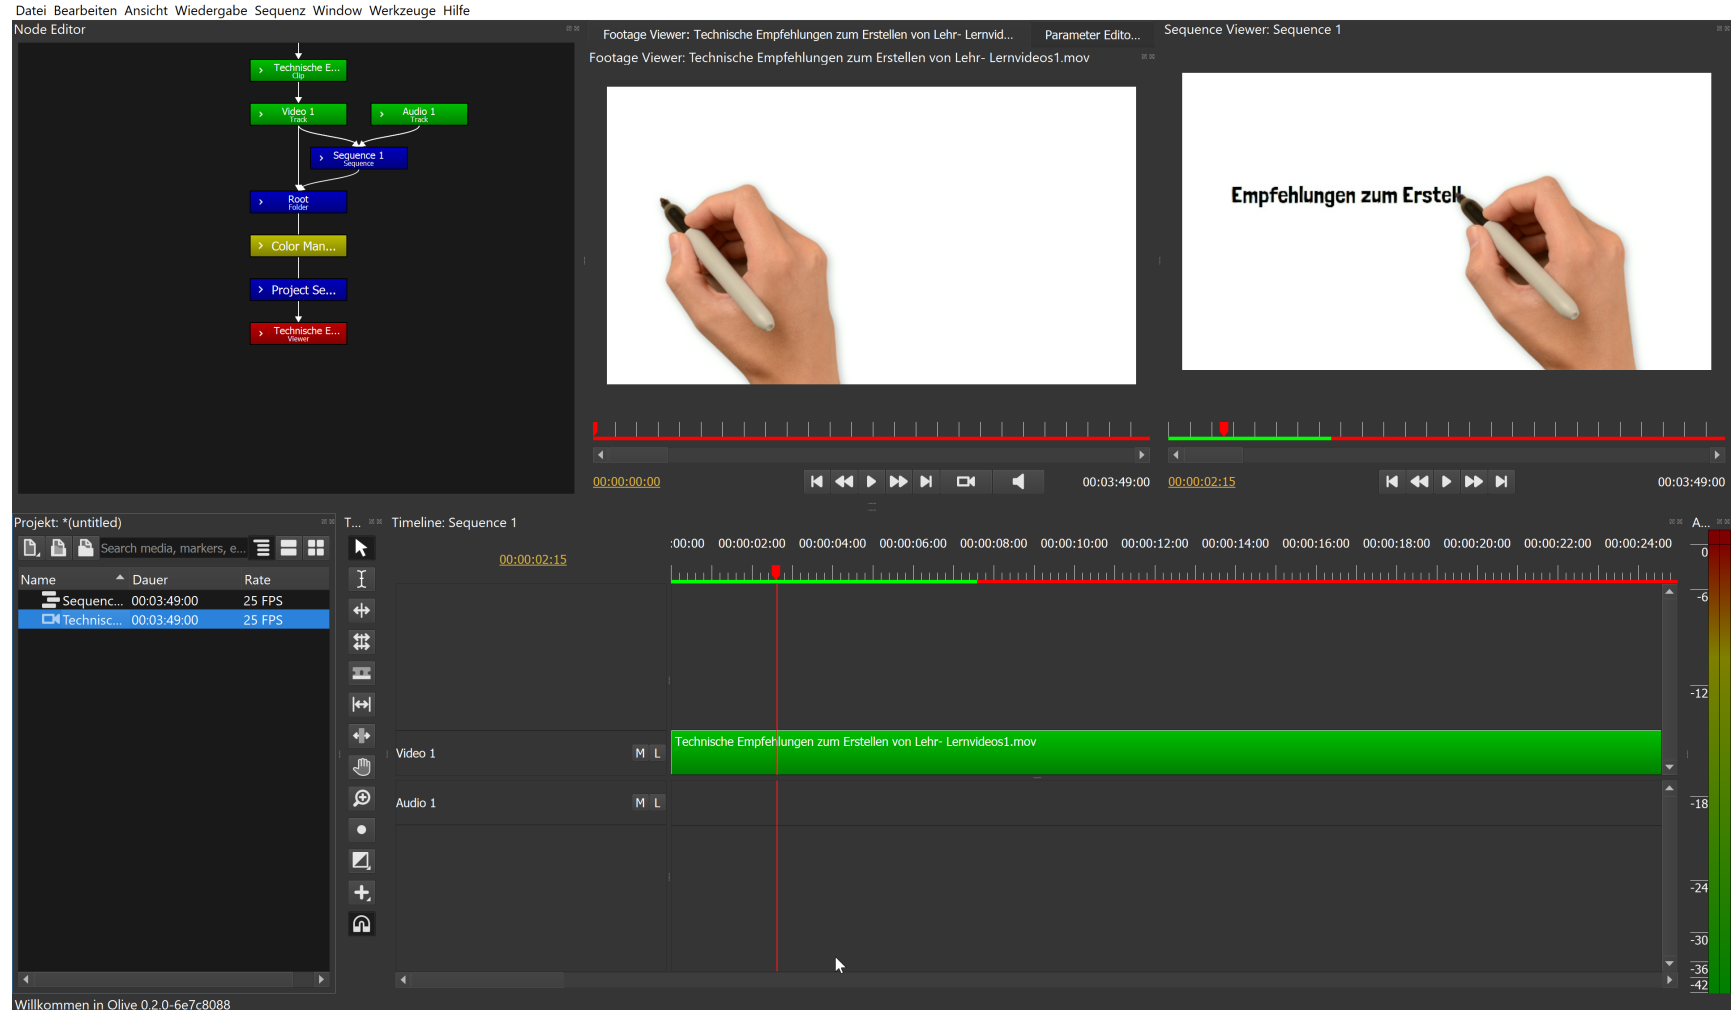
Datei Bearbeiten Ansicht Wiedergabe Sequenz Window Werkzeuge Hilfe

Node Editor

Technische E... Clip
Video 1 Track
Audio 1 Track
Sequence 1 Sequence
Root Folder
Color Man...
Project Se...
Technische E... Viewer

Footage Viewer: Technische Empfehlungen zum Erstellen von Lehr- Lernvid...
Parameter Edito...
Footage Viewer: Technische Empfehlungen zum Erstellen von Lehr- Lernvideos1.mov

00:00:00:00
00:03:49:00

Sequence Viewer: Sequence 1

Empfehlungen zum Erstell

00:00:02:15
00:03:49:00

Projekt: *(untitled)

Search media, markers, e...

| Name | Dauer | Rate |
|---|---|---|
| Sequenc... | 00:03:49:00 | 25 FPS |
| Technisc... | 00:03:49:00 | 25 FPS |

T...

Timeline: Sequence 1

00:00:02:15

:00:00 00:00:02:00 00:00:04:00 00:00:06:00 00:00:08:00 00:00:10:00 00:00:12:00 00:00:14:00 00:00:16:00 00:00:18:00 00:00:20:00 00:00:22:00 00:00:24:00

Video 1 M L
Technische Empfehlungen zum Erstellen von Lehr- Lernvideos1.mov
Audio 1 M L

A...
0
-6
-12
-18
-24
-30
-36
-42

Willkommen in Olive 0.2.0-6e7c8088